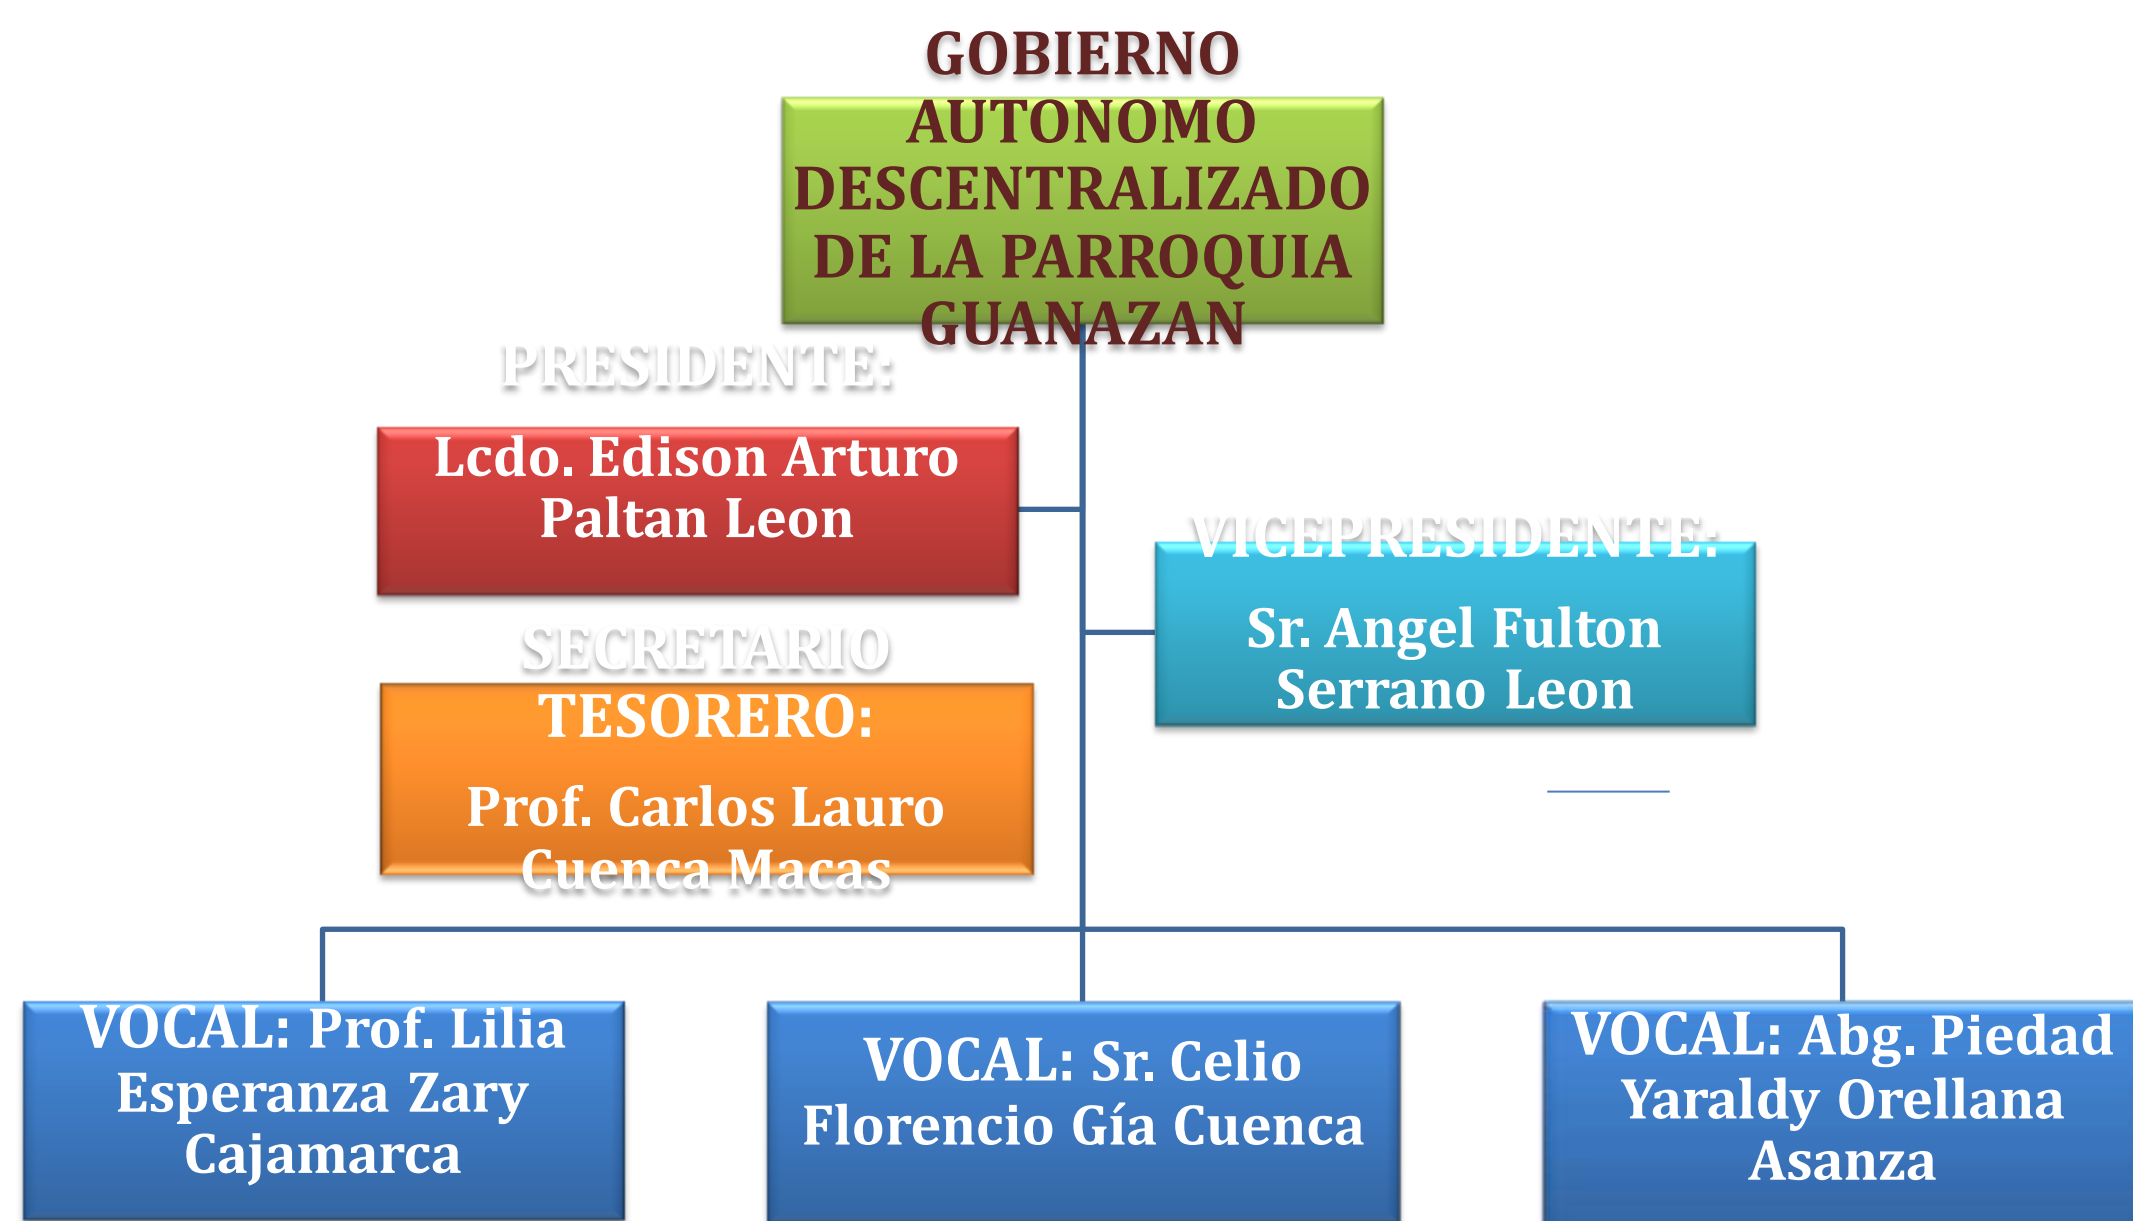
GOBIERNO AUTONOMO DESCENTRALIZADO DE LA PARROQUIA GUANAZAN

PRESIDENTE:

Lcdo. Edison Arturo Paltan Leon

VICEPRESIDENTE:

Sr. Angel Fulton Serrano Leon

SECRETARIO TESORERO:

Prof. Carlos Lauro Cuenca Macas

VOCAL: Prof. Lilia Esperanza Zary Cajamarca

VOCAL: Sr. Celio Florencio Gía Cuenca

VOCAL: Abg. Piedad Yaraldy Orellana Asanza